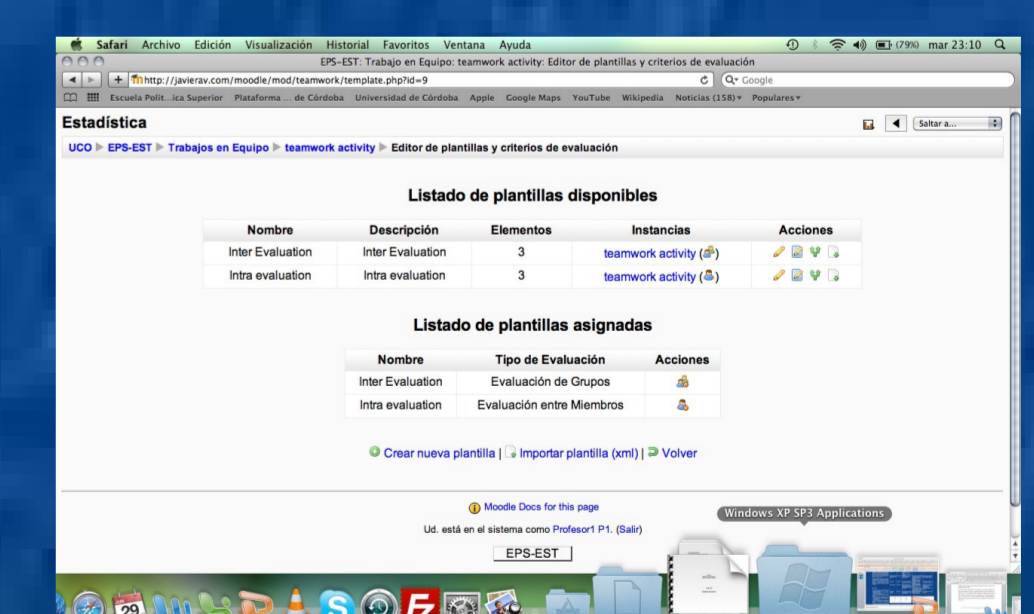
Safari Archivo Edición Visualización Historial Favoritos Ventana Ayuda
(79%) mar 23:10

EPS-EST: Trabajo en Equipo: teamwork activity: Editor de plantillas y criterios de evaluación

http://javierav.com/moodle/mod/teamwork/template.php?id=9

Google

Escuela Polit...ica Superior Plataforma ... de Córdoba Universidad de Córdoba Apple Google Maps YouTube Wikipedia Noticias (158) Populares

Estadística

Saltar a...

UCO ▶ EPS-EST ▶ Trabajos en Equipo ▶ teamwork activity ▶ Editor de plantillas y criterios de evaluación

Listado de plantillas disponibles

| Nombre | Descripción | Elementos | Instancias | Acciones |
|---|---|---|---|---|
| Inter Evaluation | Inter Evaluation | 3 | teamwork activity () | |
| Intra evaluation | Intra evaluation | 3 | teamwork activity () | |

Listado de plantillas asignadas

| Nombre | Tipo de Evaluación | Acciones |
|---|---|---|
| Inter Evaluation | Evaluación de Grupos | |
| Intra evaluation | Evaluación entre Miembros | |

Crear nueva plantilla | Importar plantilla (xml) | Volver

Moodle Docs for this page

Ud. está en el sistema como Profesor1 P1. (Salir)

EPS-EST

Windows XP SP3 Applications

29